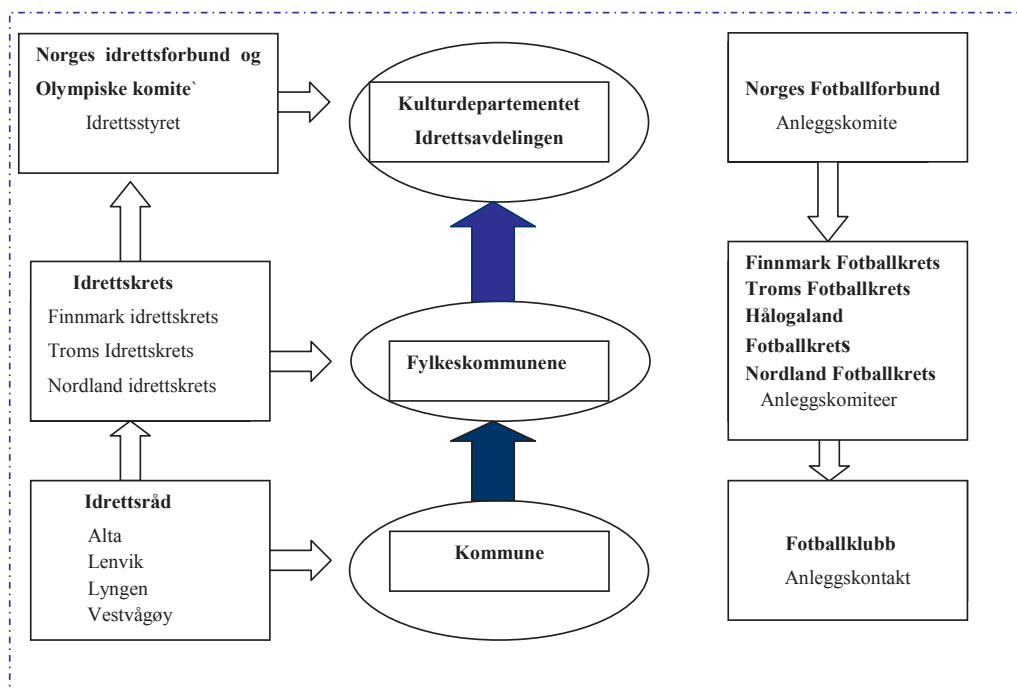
Norges idrettsforbund og Olympiske komite`
Idrettsstyret

Kulturdepartementet
Idrettsavdelingen

Norges Fotballforbund
Anleggskomite

Idrettskrets
Finnmark idrettskrets
Troms Idrettskrets
Nordland idrettskrets

Fylkeskommunene

Finnmark Fotballkrets
Troms Fotballkrets
Hålogaland Fotballkrets
Nordland Fotballkrets
Anleggskomiteer

Idrettsråd
Alta
Lenvik
Lyngen
Vestvågøy

Kommune

Fotballklubb
Anleggskontakt